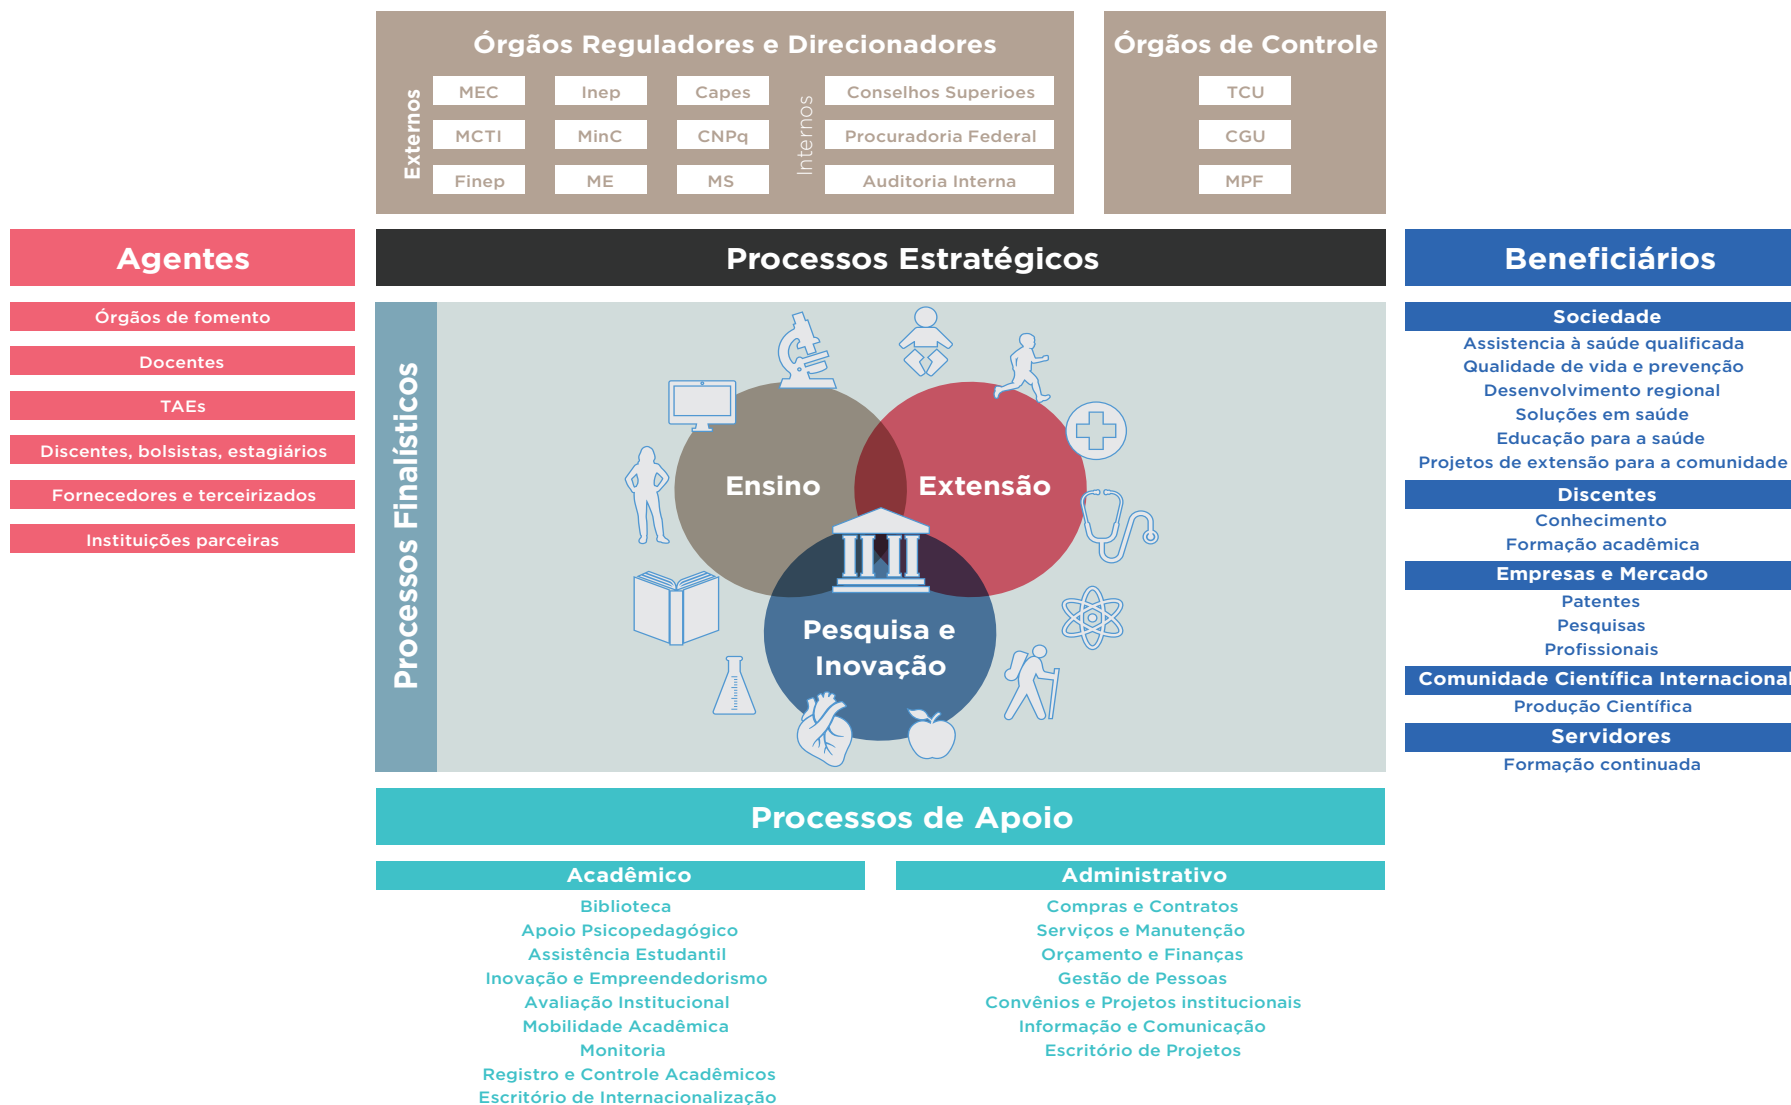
Órgãos Reguladores e Direcionadores

Externos

MEC
Inep
Capes
MCTI
MinC
CNPq
Finep
ME
MS

Internos

Conselhos Superioes
Procuradoria Federal
Auditoria Interna

Órgãos de Controle

TCU
CGU
MPF

Agentes

Órgãos de fomento
Docentes
TAEs
Discentes, bolsistas, estagiários
Fornecedores e terceirizados
Instituições parceiras

Processos Estratégicos

Processos Finalísticos

Ensino
Extensão
Pesquisa e Inovação

Beneficiários

Sociedade
Assistencia à saúde qualificada
Qualidade de vida e prevenção
Desenvolvimento regional
Soluções em saúde
Educação para a saúde
Projetos de extensão para a comunidade

Discentes
Conhecimento
Formação acadêmica

Empresas e Mercado
Patentes
Pesquisas
Profissionais

Comunidade Científica Internacional
Produção Científica

Servidores
Formação continuada

Processos de Apoio

Acadêmico
Biblioteca
Apoio Psicopedagógico
Assistência Estudantil
Inovação e Empreendedorismo
Avaliação Institucional
Mobilidade Acadêmica
Monitoria
Registro e Controle Acadêmicos
Escritório de Internacionalização

Administrativo
Compras e Contratos
Serviços e Manutenção
Orçamento e Finanças
Gestão de Pessoas
Convênios e Projetos institucionais
Informação e Comunicação
Escritório de Projetos